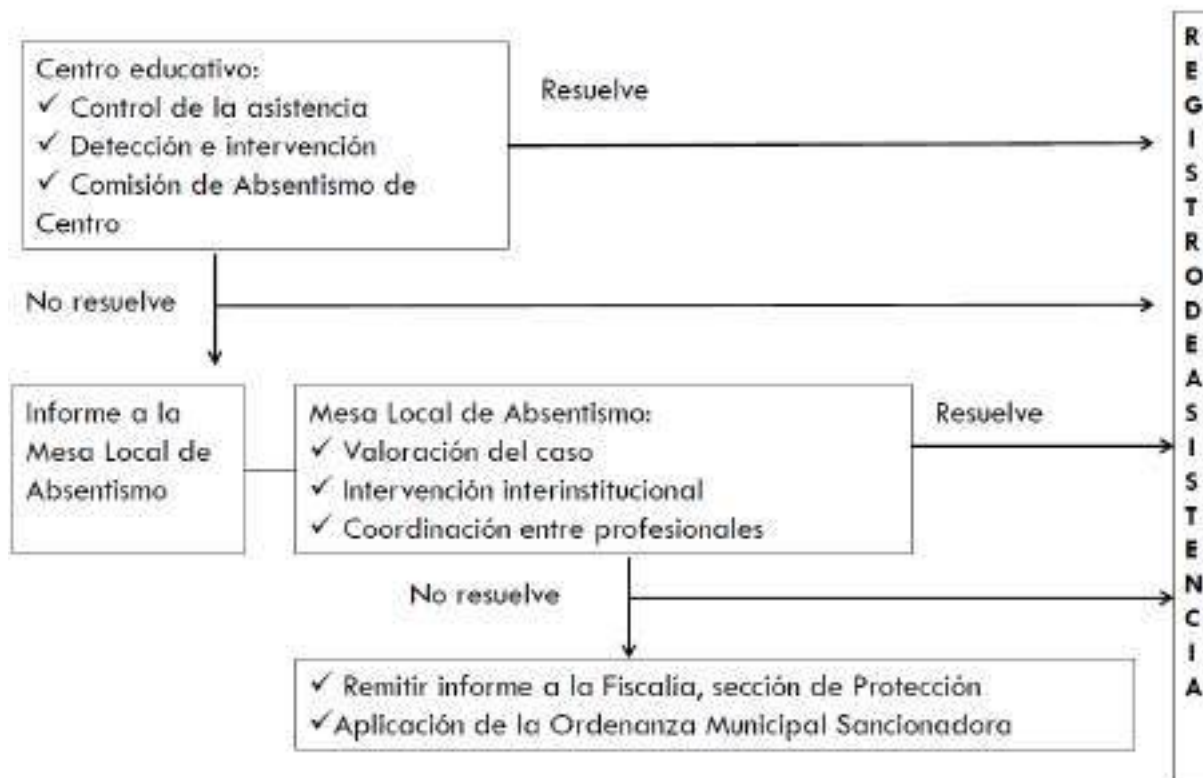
Centro educativo:
✓ Control de la asistencia
✓ Detección e intervención
✓ Comisión de Absentismo de Centro

Resuelve

No resuelve

Informe a la Mesa Local de Absentismo

Mesa Local de Absentismo:
✓ Valoración del caso
✓ Intervención interinstitucional
✓ Coordinación entre profesionales

Resuelve

No resuelve

✓ Remitir informe a la Fiscalía, sección de Protección
✓Aplicación de la Ordenanza Municipal Sancionadora

R E G I S T R O D E A S I S T E N C I A